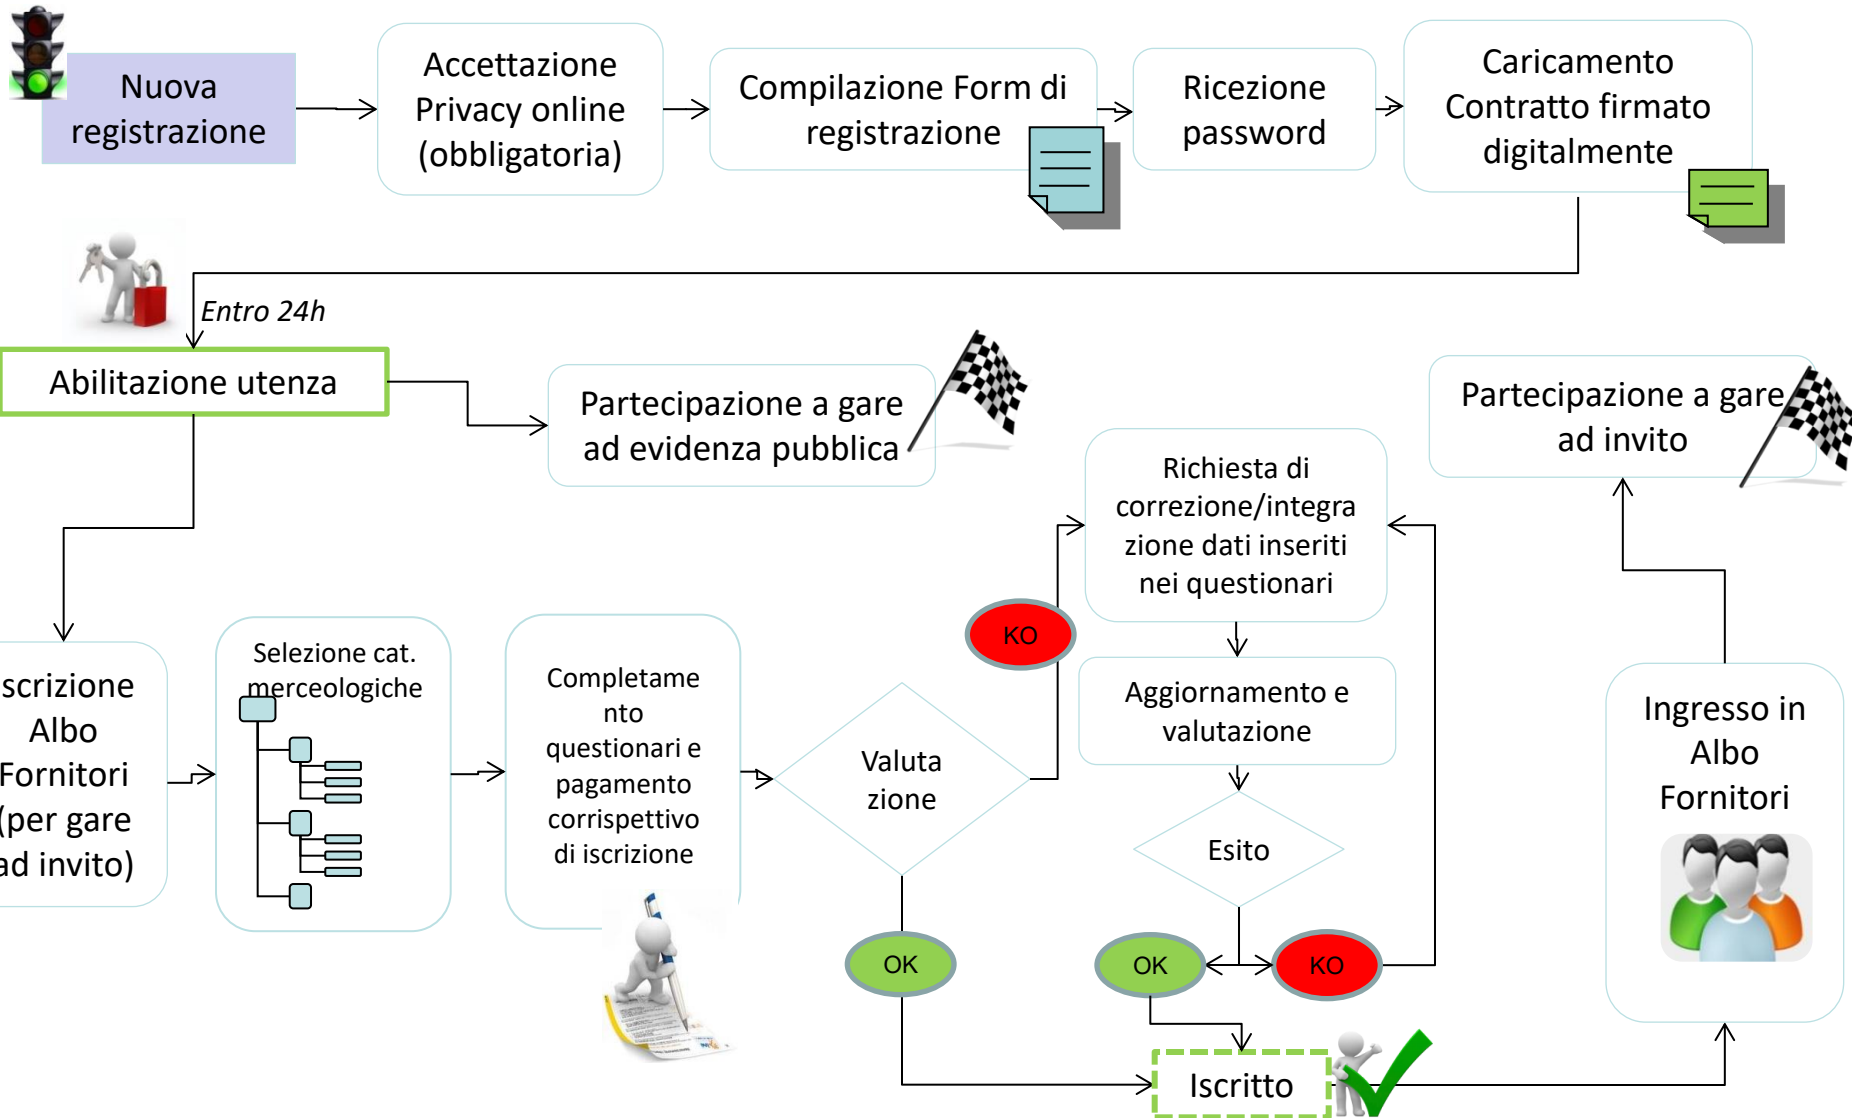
Nuova registrazione

Accettazione Privacy online (obbligatoria)

Compilazione Form di registrazione

Ricezione password

Caricamento Contratto firmato digitalmente

Entro 24h

Abilitazione utenza

Partecipazione a gare ad evidenza pubblica

Partecipazione a gare ad invito

Richiesta di correzione/integrazione dati inseriti nei questionari

KO

Aggiornamento e valutazione

scrizione Albo Fornitori (per gare ad invito)

Selezione cat. merceologiche

Completamento questionari e pagamento corrispettivo di iscrizione

Valutazione

Esito

Ingresso in Albo Fornitori

OK

OK

KO

Iscritto